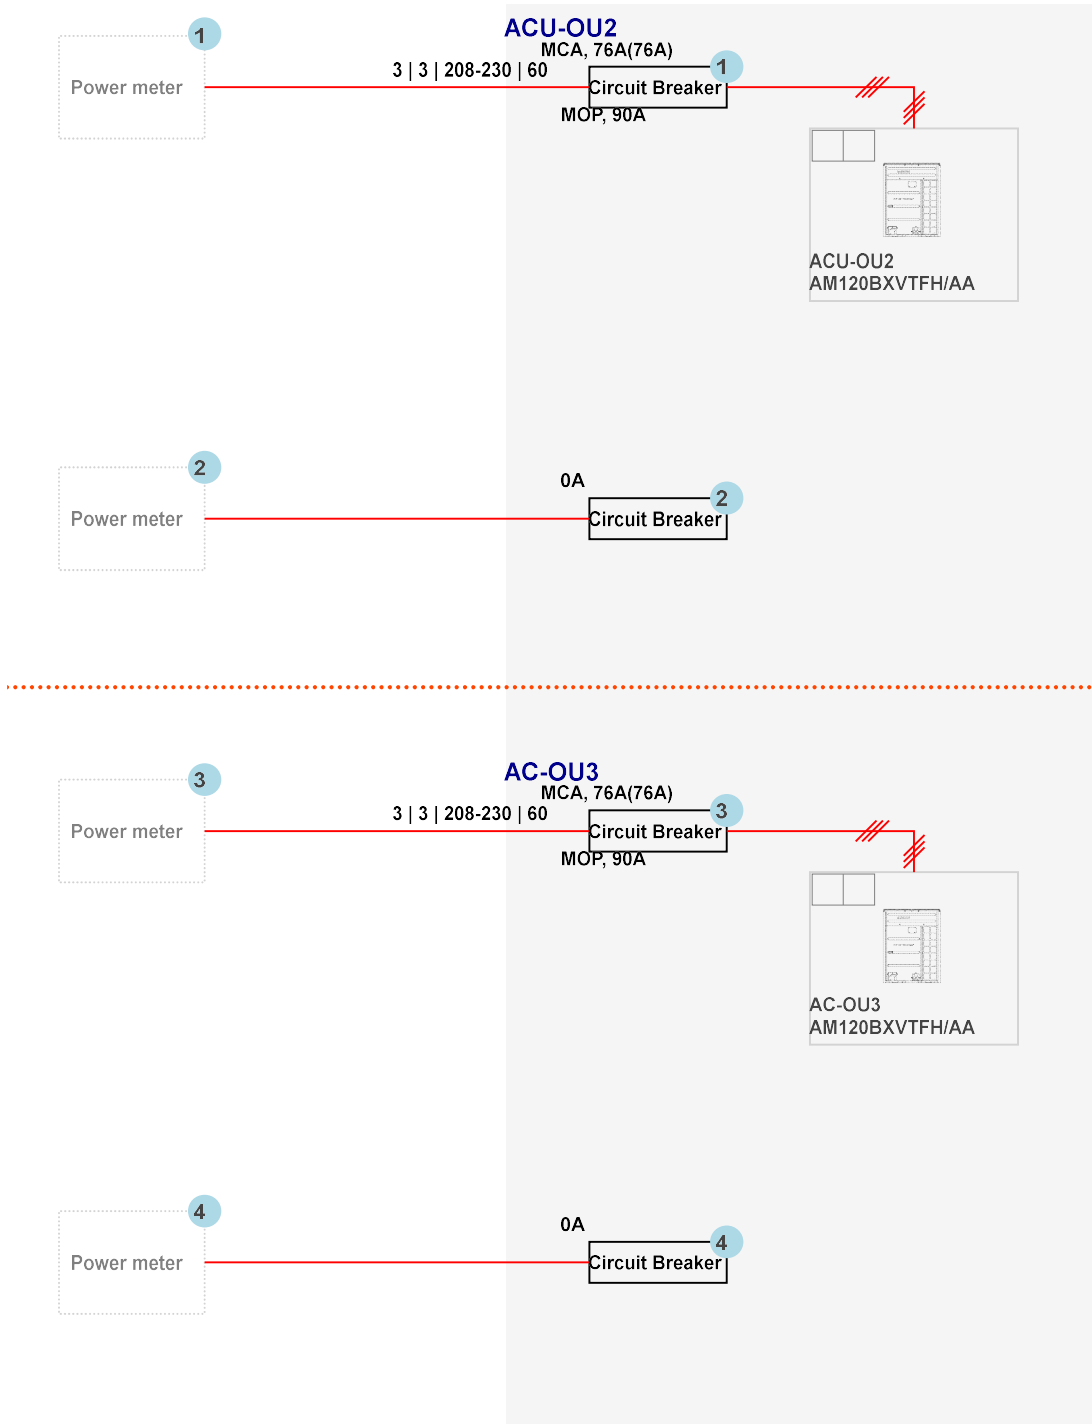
1
Power meter

ACU-OU2
MCA, 76A(76A)
3 | 3 | 208-230 | 60
Circuit Breaker
1
MOP, 90A

ACU-OU2
AM120BXVTFH/AA

2
Power meter

0A
Circuit Breaker
2

3
Power meter

AC-OU3
MCA, 76A(76A)
3 | 3 | 208-230 | 60
Circuit Breaker
3
MOP, 90A

AC-OU3
AM120BXVTFH/AA

4
Power meter

0A
Circuit Breaker
4